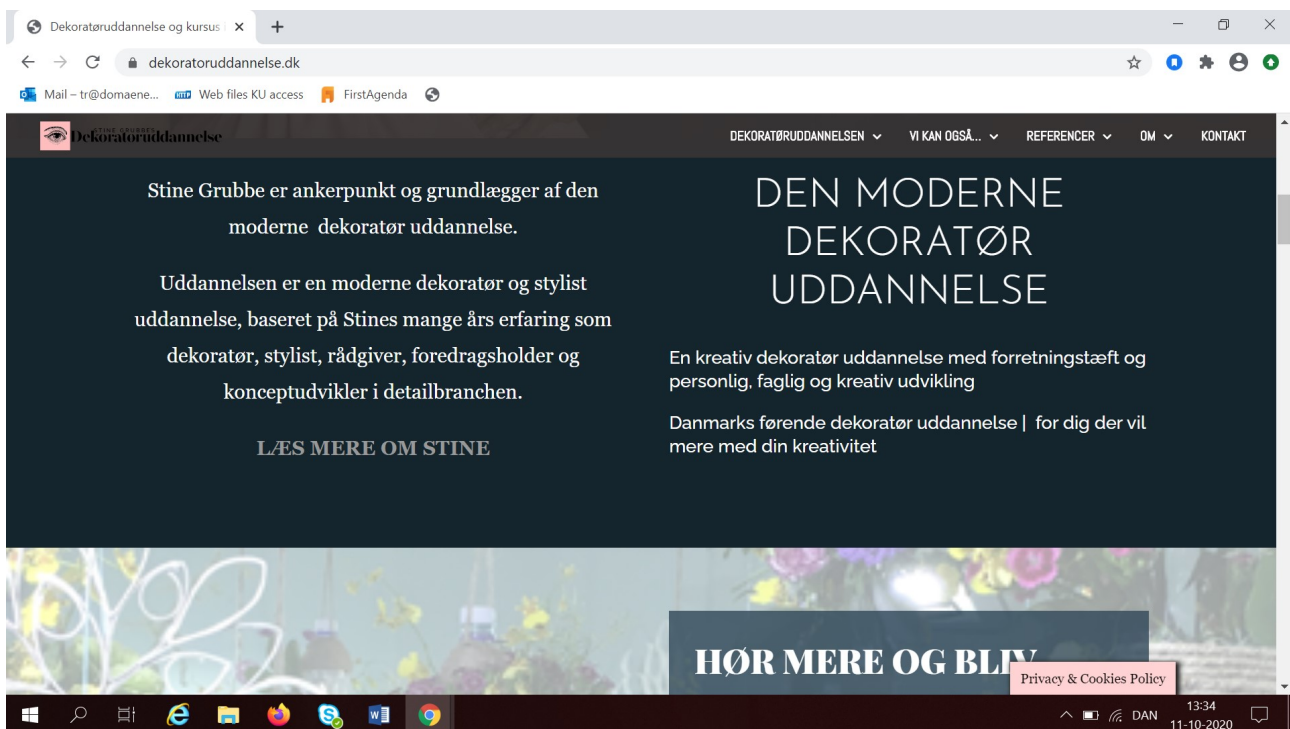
Dekoratøruddannelse og kursus | ×
+
dekoratoruddannelse.dk
Mail – tr@domaene... Web files KU access FirstAgenda

STINE GRUBBE Dekoratøruddannelse
DEKORATØRUDDANNELSEN VI KAN OGSÅ... REFERENCER OM KONTAKT

Stine Grubbe er ankerpunkt og grundlægger af den moderne dekoratør uddannelse.

Uddannelsen er en moderne dekoratør og stylist uddannelse, baseret på Stines mange års erfaring som dekoratør, stylist, rådgiver, foredragsholder og konceptudvikler i detailbranchen.

LÆS MERE OM STINE

DEN MODERNE DEKORATØR UDDANNELSE

En kreativ dekoratør uddannelse med forretningstæft og personlig, faglig og kreativ udvikling

Danmarks førende dekoratør uddannelse | for dig der vil mere med din kreativitet

HØR MERE OG BLIV

Privacy & Cookies Policy

DAN 13:34 11-10-2020